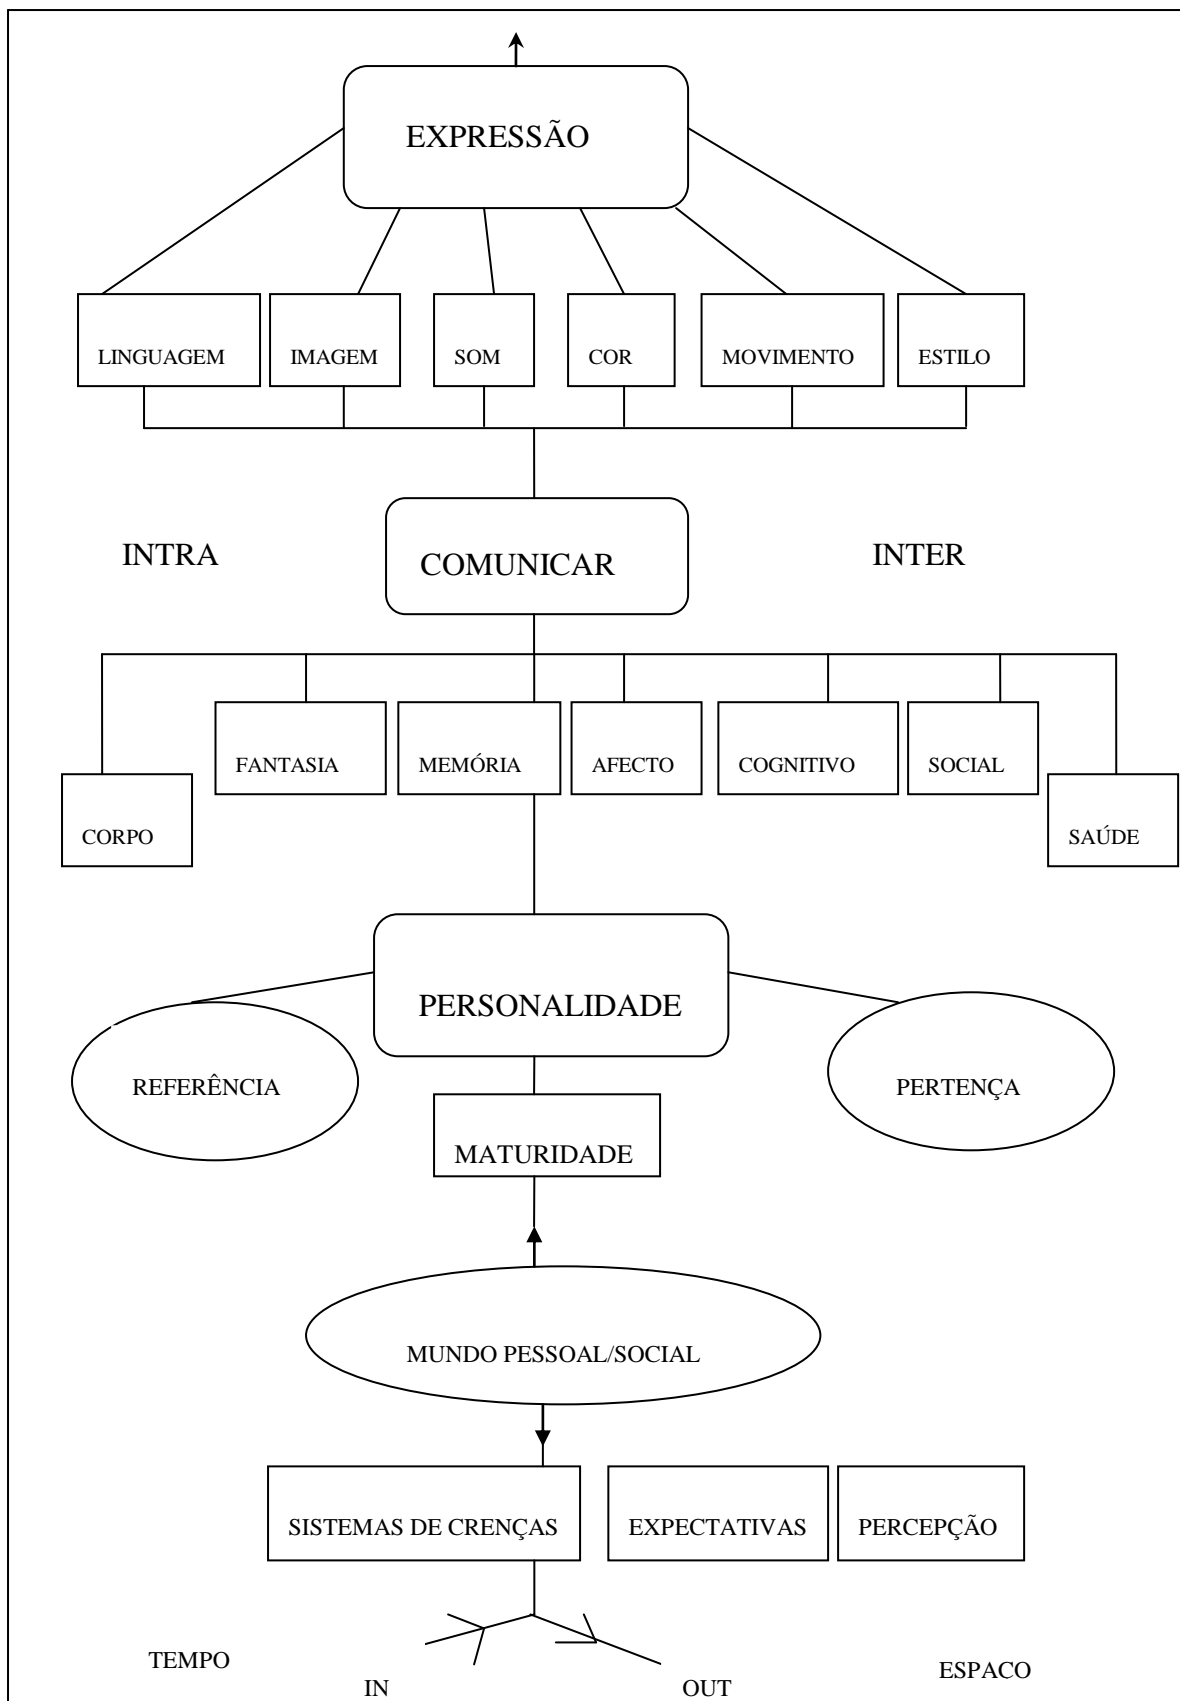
EXPRESSÃO

LINGUAGEM

IMAGEM

SOM

COR

MOVIMENTO

ESTILO

INTRA

COMUNICAR

INTER

CORPO

FANTASIA

MEMÓRIA

AFECTO

COGNITIVO

SOCIAL

SAÚDE

PERSONALIDADE

REFERÊNCIA

PERTENÇA

MATURIDADE

MUNDO PESSOAL/SOCIAL

SISTEMAS DE CRENÇAS

EXPECTATIVAS

PERCEPÇÃO

TEMPO

IN

OUT

ESPACO